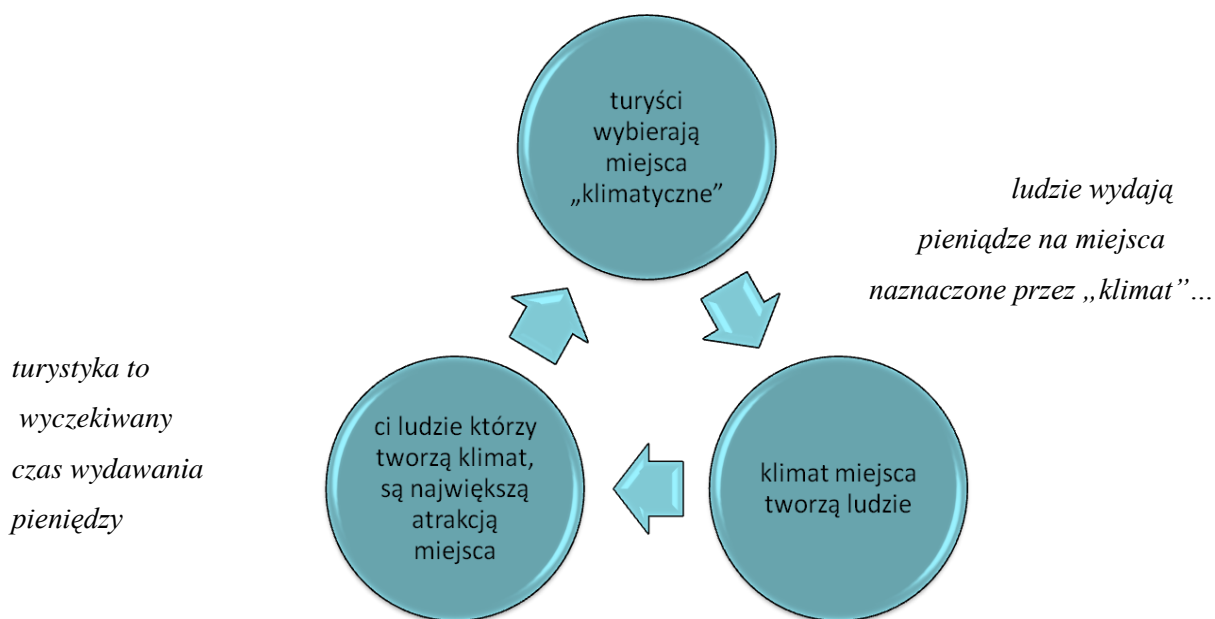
turyści wybierają miejsca „klimatyczne”

ludzie wydają pieniądze na miejsca naznaczone przez „klimat”...

turystyka to wyczekiwany czas wydawania pieniędzy

ci ludzie którzy tworzą klimat, są największą atrakcją miejsca

klimat miejsca tworzą ludzie